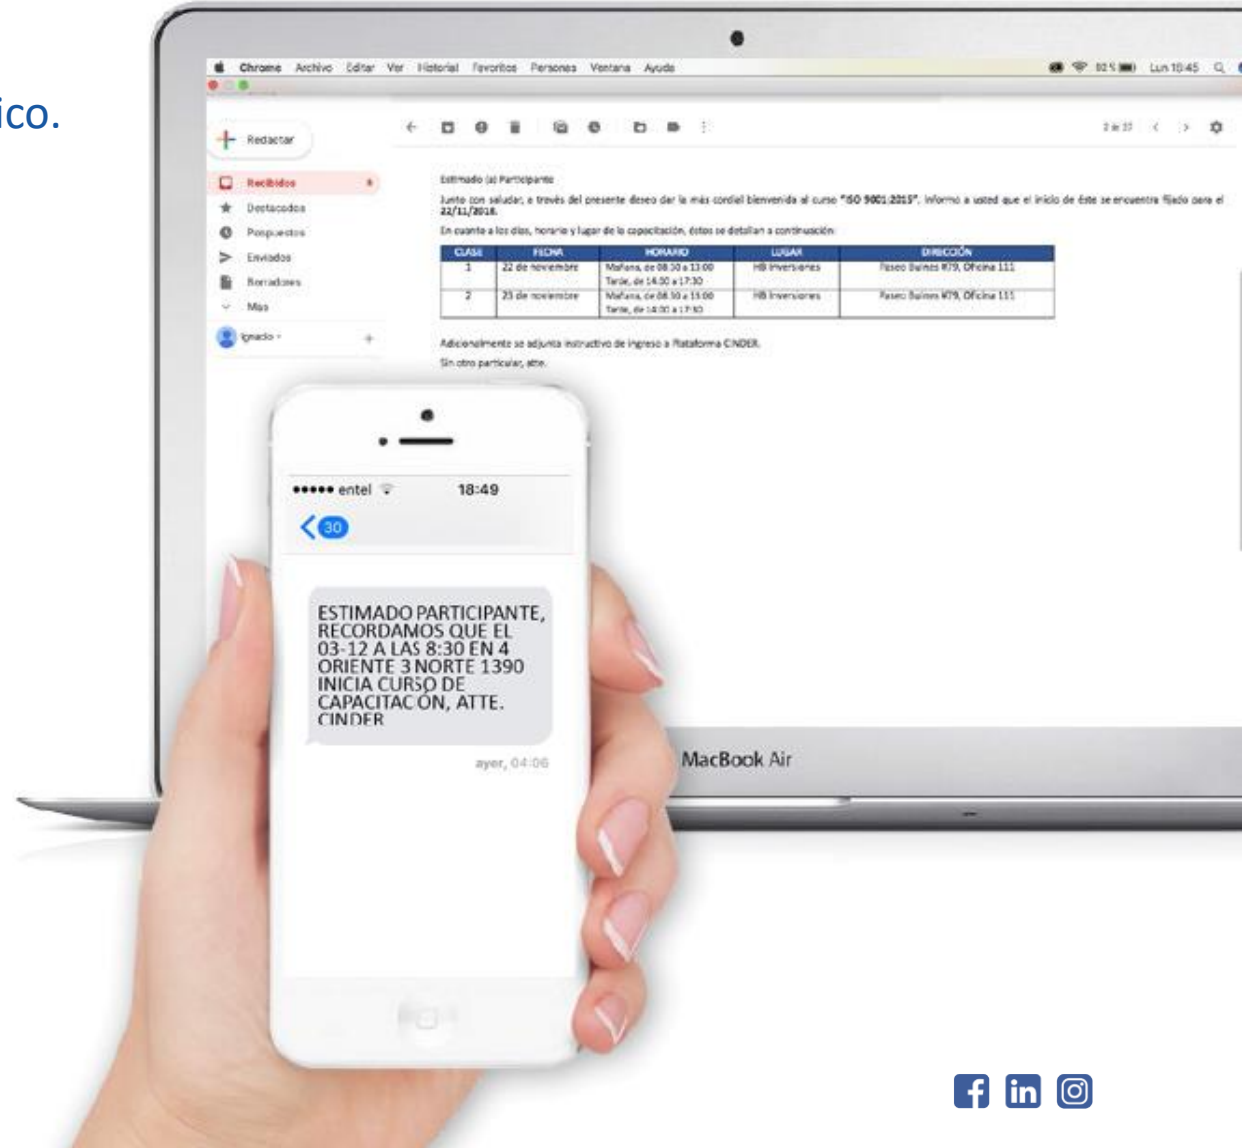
ico.

Chrome Archivo Editar Ver Historial Favoritos Personas Ventana Ayuda

Lun 18:45

Redactar

Recibidos

Destacados

Pospuestos

Enviados

Borradores

Más

Ignacio

2 de 37

Estimado (a) Participante

Junto con saludar, a través del presente deseo dar la más cordial bienvenida al curso "ISO 9001:2015". Informo a usted que el inicio de éste se encuentra fijado para el 22/11/2018.

En cuanto a los días, horario y lugar de la capacitación, éstos se detallan a continuación:

| CLASE | FECHA | HORARIO | LUGAR | DIRECCIÓN |
|---|---|---|---|---|
| 1 | 22 de noviembre | Mañana, de 08:30 a 13:00 Tarde, de 14:00 a 17:30 | HB Inversiones | Paseo Bulnes #79, Oficina 111 |
| 2 | 23 de noviembre | Mañana, de 08:30 a 13:00 Tarde, de 14:00 a 17:30 | HB Inversiones | Paseo Bulnes #79, Oficina 111 |

Adicionalmente se adjunta instructivo de ingreso a Plataforma CINDER.

Sin otro particular, atte.

••••• entel 18:49

30

ESTIMADO PARTICIPANTE, RECORDAMOS QUE EL 03-12 A LAS 8:30 EN 4 ORIENTE 3 NORTE 1390 INICIA CURSO DE CAPACITACIÓN, ATTE. CINDER

ayer, 04:06

MacBook Air